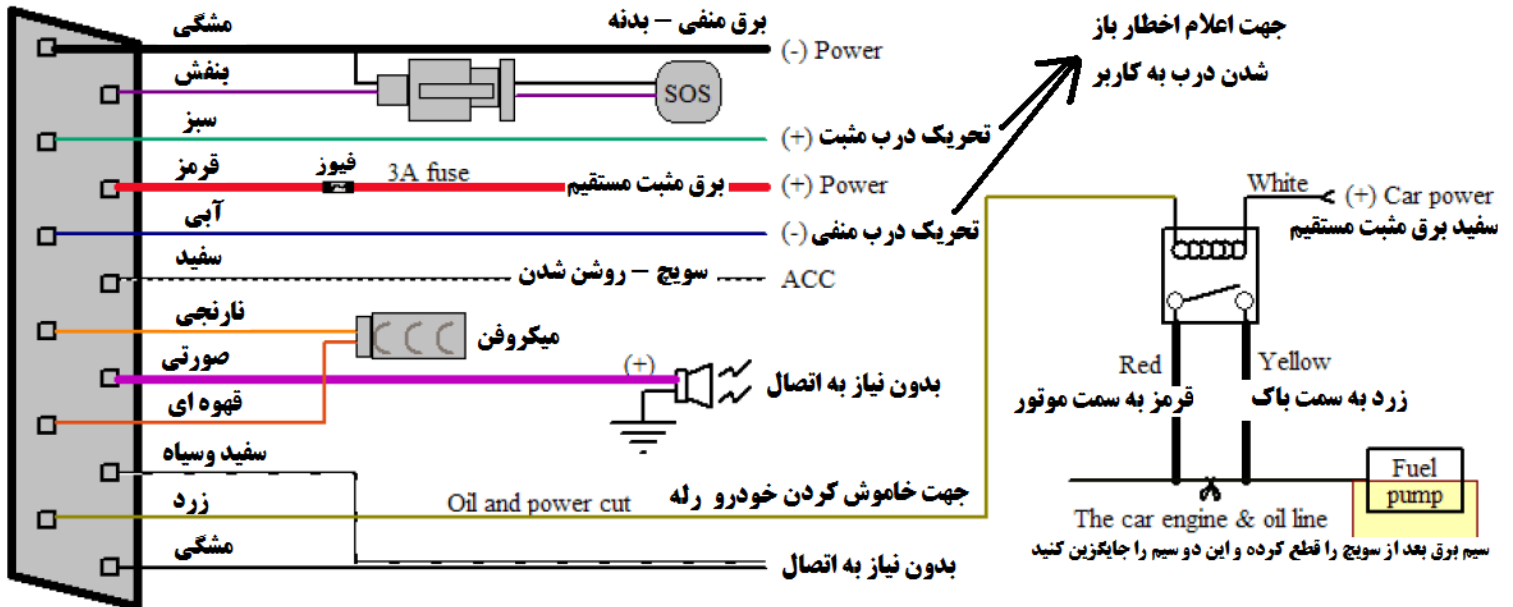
مشکی
برق منفی – بدنه
(-) Power
بنفش
SOS
سبز
تحریک درب مثبت (+)
قرمز
فیوز
3A fuse
برق مثبت مستقیم
(+) Power
آبی
تحریک درب منفی (-)
سفید
سویچ – روشن شدن
ACC
نارنجی
میکروفن
صورتی
(+)
بدون نیاز به اتصال
قهوه ای
سفید وسیاه
زرد
Oil and power cut
جهت خاموش کردن خودرو رله
مشکی
بدون نیاز به اتصال

جهت اعلام اخطار باز
شدن درب به کاربر

White
(+) Car power
سفید برق مثبت مستقیم
Red
Yellow
قرمز به سمت موتور
زرد به سمت باک
Fuel pump
The car engine & oil line
سیم برق بعد از سویچ را قطع کرده و این دو سیم را جایگزین کنید